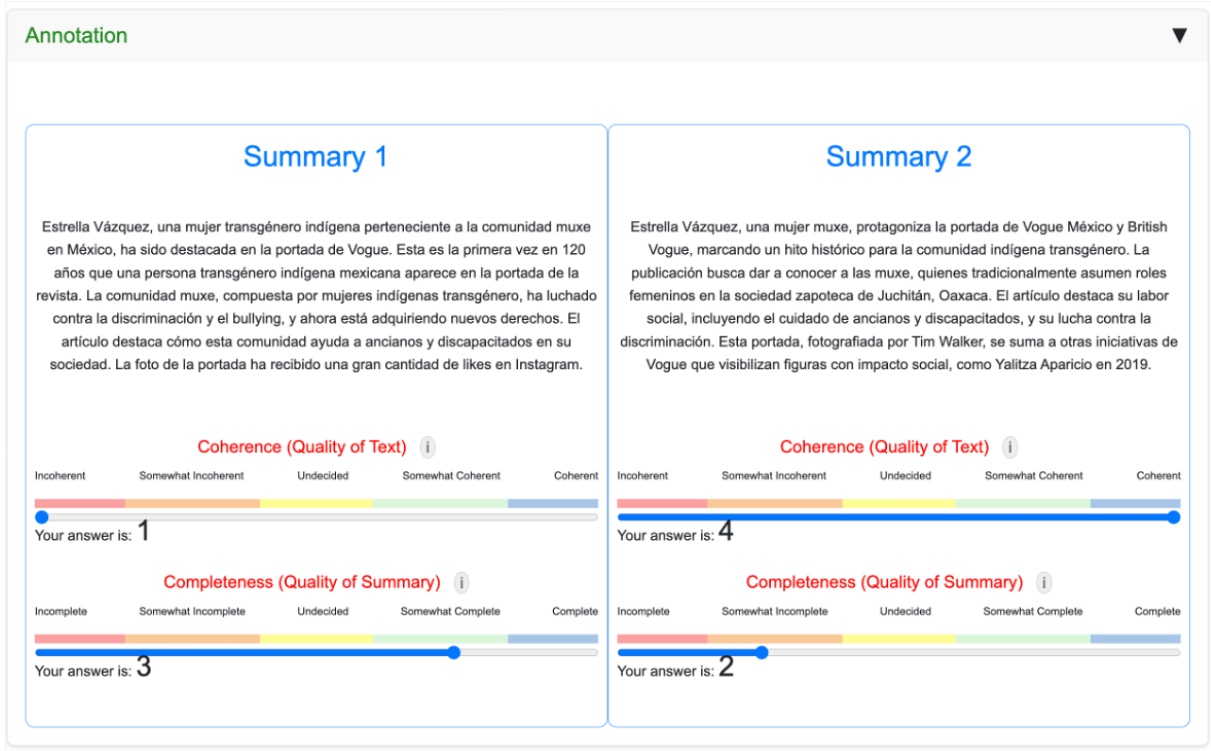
Annotation ▼

Summary 1

Estrella Vázquez, una mujer transgénero indígena perteneciente a la comunidad muxe en México, ha sido destacada en la portada de Vogue. Esta es la primera vez en 120 años que una persona transgénero indígena mexicana aparece en la portada de la revista. La comunidad muxe, compuesta por mujeres indígenas transgénero, ha luchado contra la discriminación y el bullying, y ahora está adquiriendo nuevos derechos. El artículo destaca cómo esta comunidad ayuda a ancianos y discapacitados en su sociedad. La foto de la portada ha recibido una gran cantidad de likes en Instagram.

Coherence (Quality of Text) i

Incoherent Somewhat Incoherent Undecided Somewhat Coherent Coherent

Your answer is: 1

Completeness (Quality of Summary) i

Incomplete Somewhat Incomplete Undecided Somewhat Complete Complete

Your answer is: 3

Summary 2

Estrella Vázquez, una mujer muxe, protagoniza la portada de Vogue México y British Vogue, marcando un hito histórico para la comunidad indígena transgénero. La publicación busca dar a conocer a las muxe, quienes tradicionalmente asumen roles femeninos en la sociedad zapoteca de Juchitán, Oaxaca. El artículo destaca su labor social, incluyendo el cuidado de ancianos y discapacitados, y su lucha contra la discriminación. Esta portada, fotografiada por Tim Walker, se suma a otras iniciativas de Vogue que visibilizan figuras con impacto social, como Yalitza Aparicio en 2019.

Coherence (Quality of Text) i

Incoherent Somewhat Incoherent Undecided Somewhat Coherent Coherent

Your answer is: 4

Completeness (Quality of Summary) i

Incomplete Somewhat Incomplete Undecided Somewhat Complete Complete

Your answer is: 2